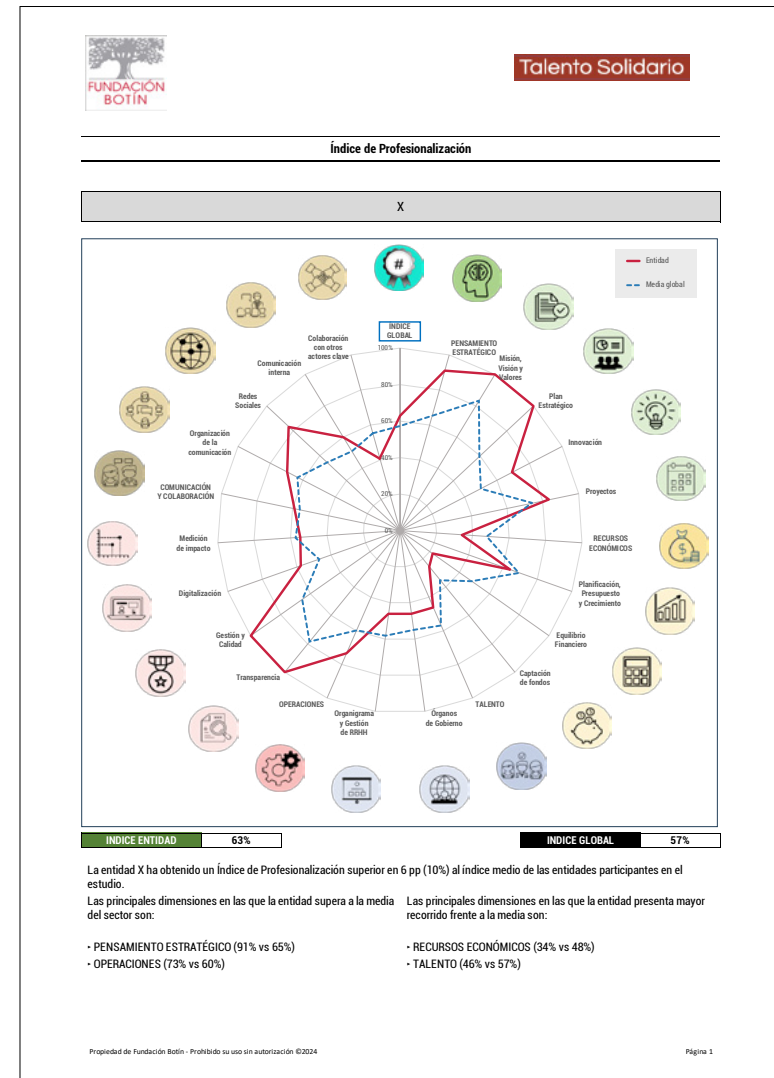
FUNDACIÓN BOTÍN

Talento Solidario

Índice de Profesionalización

X

Entidad
Media global

INDICE GLOBAL
PENSAMIENTO ESTRATÉGICO
Misión, Visión y Valores
Plan Estratégico
Innovación
Proyectos
RECURSOS ECONÓMICOS
Planificación, Presupuesto y Crecimiento
Equilibrio Financiero
Captación de fondos
TALENTO
Órganos de Gobierno
Organigrama y Gestión de RRHH
OPERACIONES
Transparencia
Gestión y Calidad
Digitalización
Medición de impacto
COMUNICACIÓN Y COLABORACIÓN
Organización de la comunicación
Redes Sociales
Comunicación interna
Colaboración con otros actores clave

100%
80%
60%
40%
20%
0%

INDICE ENTIDAD | 63%
INDICE GLOBAL | 57%

La entidad X ha obtenido un Índice de Profesionalización superior en 6 pp (10%) al índice medio de las entidades participantes en el estudio.

Las principales dimensiones en las que la entidad supera a la media del sector son:

• PENSAMIENTO ESTRATÉGICO (91% vs 65%)
• OPERACIONES (73% vs 60%)

Las principales dimensiones en las que la entidad presenta mayor recorrido frente a la media son:

• RECURSOS ECONÓMICOS (34% vs 48%)
• TALENTO (46% vs 57%)

Propiedad de Fundación Botín - Prohibido su uso sin autorización ©2024

Página 1